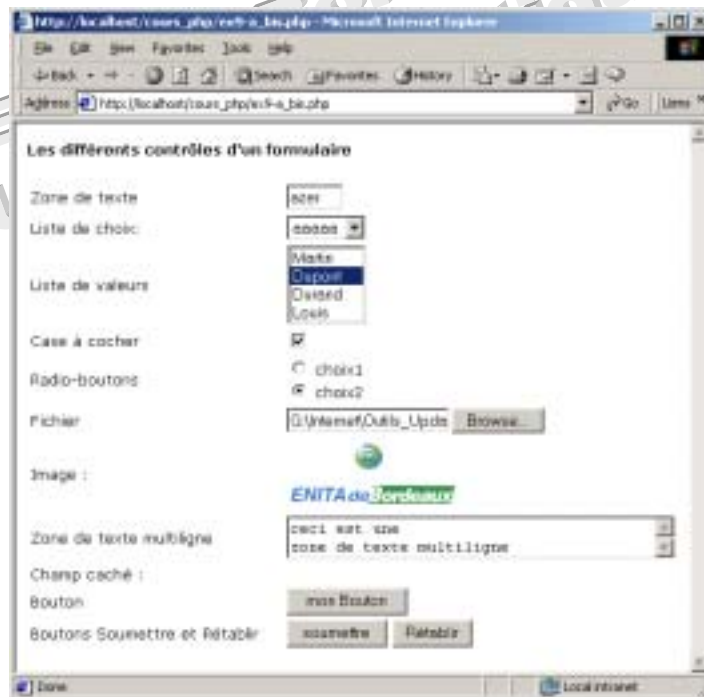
http://localhost/cours_php/ex9-a_bis.php - Microsoft Internet Explorer

File Edit View Favorites Tools Help

Back Search Favorites History

Address http://localhost/cours_php/ex9-a_bis.php Go Links

Les différents contrôles d'un formulaire

Zone de texte azer

Liste de choix aaaaa

Liste de valeurs Martin Dupont Durand Louis

Case à cocher

Radio-boutons choix1 choix2

Fichier G:\Internet\Outils_Upda Browse...

Image :

ENITA de Bordeaux

Zone de texte multiligne ceci est une zone de texte multiligne

Champ caché :

Bouton mon Bouton

Boutons Soumettre et Rétablir soumettre Rétablir

Done Local intranet